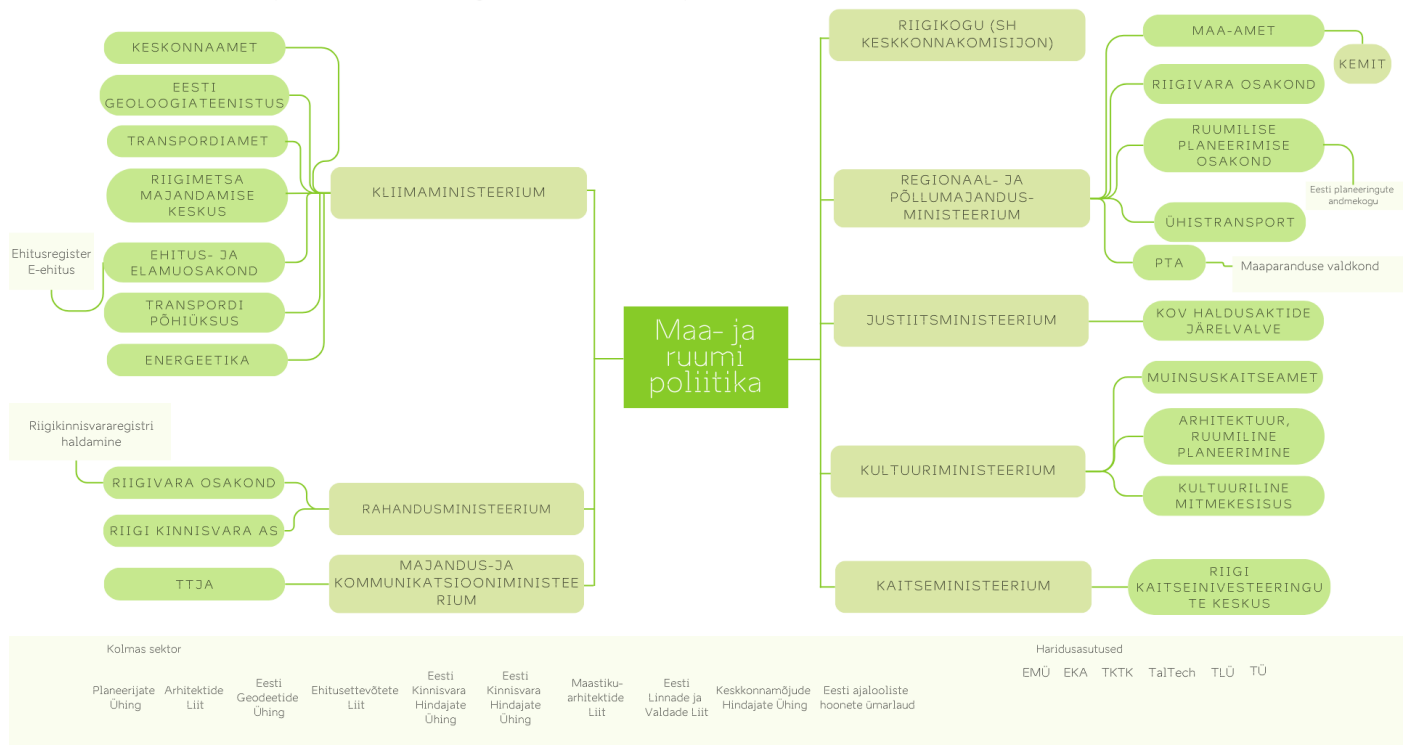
Maa- ja ruumi poliitika

KLIIMAMINISTEERIUM

KESKONNAAMET

EESTI GEOLOOGIATEENISTUS

TRANSPORDIAMET

RIIGIMETSA MAJANDAMISE KESKUS

EHITUS- JA ELAMUOSAKOND

Ehitusregister E-ehitus

TRANSPORDI PÕHIÜKSUS

ENERGEETIKA

RAHANDUSMINISTEERIUM

Riigikinnisvararegistri haldamine

RIIGIVARA OSAKOND

RIIGI KINNISVARA AS

MAJANDUS-JA KOMMUNIKATSIOONIMINISTEERIUM

TTJA

RIIGIKOGU (SH KESKKONNAKOMISIJON)

REGIONAAL- JA PÕLLUMAJANDUSMINISTEERIUM

MAA-AMET

KEMIT

RIIGIVARA OSAKOND

RUUMILISE PLANEERIMISE OSAKOND

Eesti planeeringute andmekogu

ÜHISTRANSPORT

PTA

Maaparanduse valdkond

JUSTIITSMINISTEERIUM

KOV HALDUSAKTIDE JÄRELVALVE

KULTUURIMINISTEERIUM

MUINSUSKAITSEAMET

ARHITEKTUUR, RUUMILINE PLANEERIMINE

KULTUURILINE MITMEKESISUS

KAITSEMINISTEERIUM

RIIGI KAITSEINIVESTEERINGUTE KESKUS

Kolmas sektor

Planeerijate Ühing

Arhitektide Liit

Eesti Geodeetide Ühing

Ehitusettevõtete Liit

Eesti Kinnisvara Hindajate Ühing

Eesti Kinnisvara Hindajate Ühing

Maastikuarhitektide Liit

Eesti Linnade ja Valdade Liit

Keskkonnamõjude Hindajate Ühing

Eesti ajalooliste hoonete ümarlaud

Haridusasutused

EMÜ

EKA

TKTK

TalTech

TLÜ

TÜ